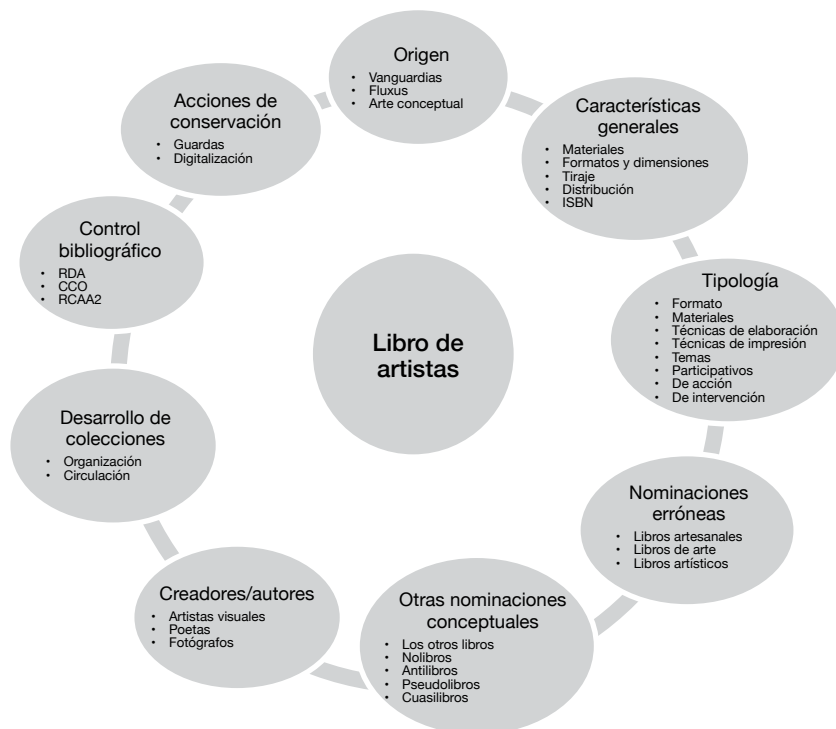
Origen
- Vanguardias
- Fluxus
- Arte conceptual

Características generales
- Materiales
- Formatos y dimensiones
- Tiraje
- Distribución
- ISBN

Tipología
- Formato
- Materiales
- Técnicas de elaboración
- Técnicas de impresión
- Temas
- Participativos
- De acción
- De intervención

Nominaciones erróneas
- Libros artesanales
- Libros de arte
- Libros artísticos

Otras nominaciones conceptuales
- Los otros libros
- Nolibros
- Antilibros
- Pseudolibros
- Cuasilibros

Creadores/autores
- Artistas visuales
- Poetas
- Fotógrafos

Desarrollo de colecciones
- Organización
- Circulación

Control bibliográfico
- RDA
- CCO
- RCAA2

Acciones de conservación
- Guardas
- Digitalización

Libro de artistas